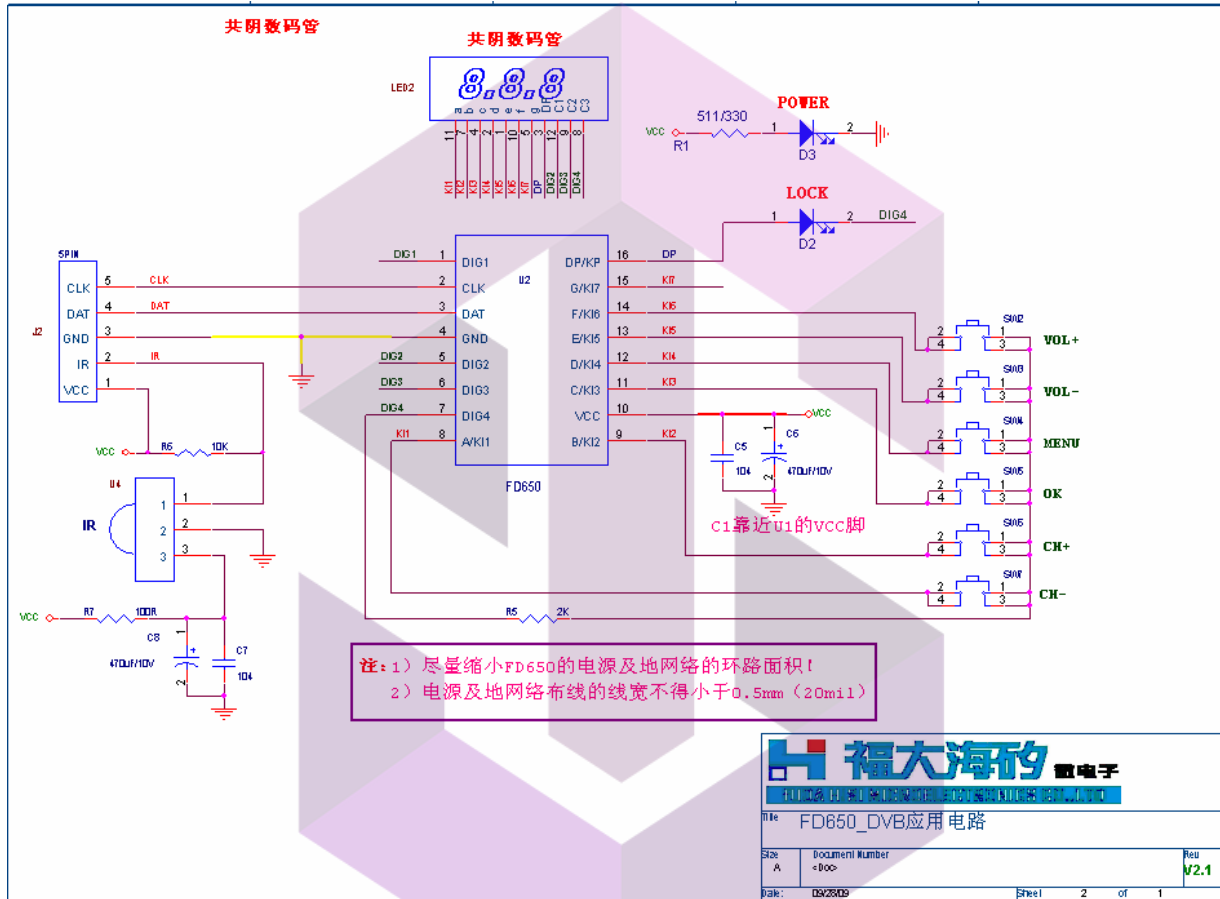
共阴数码管

共阴数码管

LED2

8.8.8

a b c d e f g DP C1 C2 C3

11 7 4 2 1 10 5 3 12 9 8

KI1 KI2 KI3 KI4 KI5 KI6 KI7 DP DIG2 DIG3 DIG4

POWER

VCC R1 511/330 1 D3 2

LOCK

1 D2 2 DIG4

5PIN

J2

| 5 | CLK |
|---|---|
| 4 | DAT |
| 3 | GND |
| 2 | IR |
| 1 | VCC |

CLK DAT IR

DIG1 1 DIG1
2 CLK
3 DAT
4 GND
DIG2 5 DIG2
DIG3 6 DIG3
DIG4 7 DIG4
KI1 8 A/KI1

U2

DP/KP 16 DP
G/KI7 15 KI7
F/KI6 14 KI6
E/KI5 13 KI5
D/KI4 12 KI4
C/KI3 11 KI3
VCC 10
B/KI2 9 KI2

FD650

VCC

C5 104 C6 470uF/10V

C1靠近U1的VCC脚

S/W2 VOL+
S/W3 VOL-
S/W4 MENU
S/W5 OK
S/W6 CH+
S/W7 CH-

VCC R6 10K

U4

IR 1 2 3

VCC R7 100R

C8 470uF/10V C7 104

R5 2K

注：1）尽量缩小FD650的电源及地网络的环路面积！
2）电源及地网络布线的线宽不得小于0.5mm（20mil）

福大海矽 微电子

Title FD650_DVB应用电路

Size A Document Number <Doc> Rev V2.1

Date: 09/23/09 Sheet 2 of 1